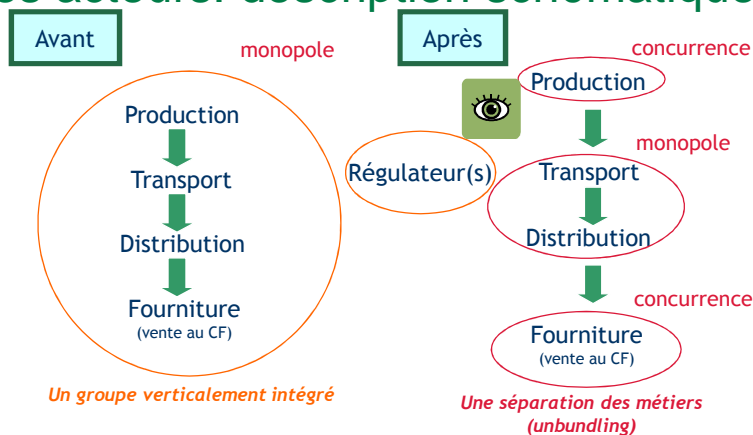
Avant

monopole

Production

Transport

Distribution

Fourniture
(vente au CF)

Un groupe verticalement intégré

Après

concurrence

Production

Régulateur(s)

monopole

Transport

Distribution

concurrence

Fourniture
(vente au CF)

Une séparation des métiers (unbundling)